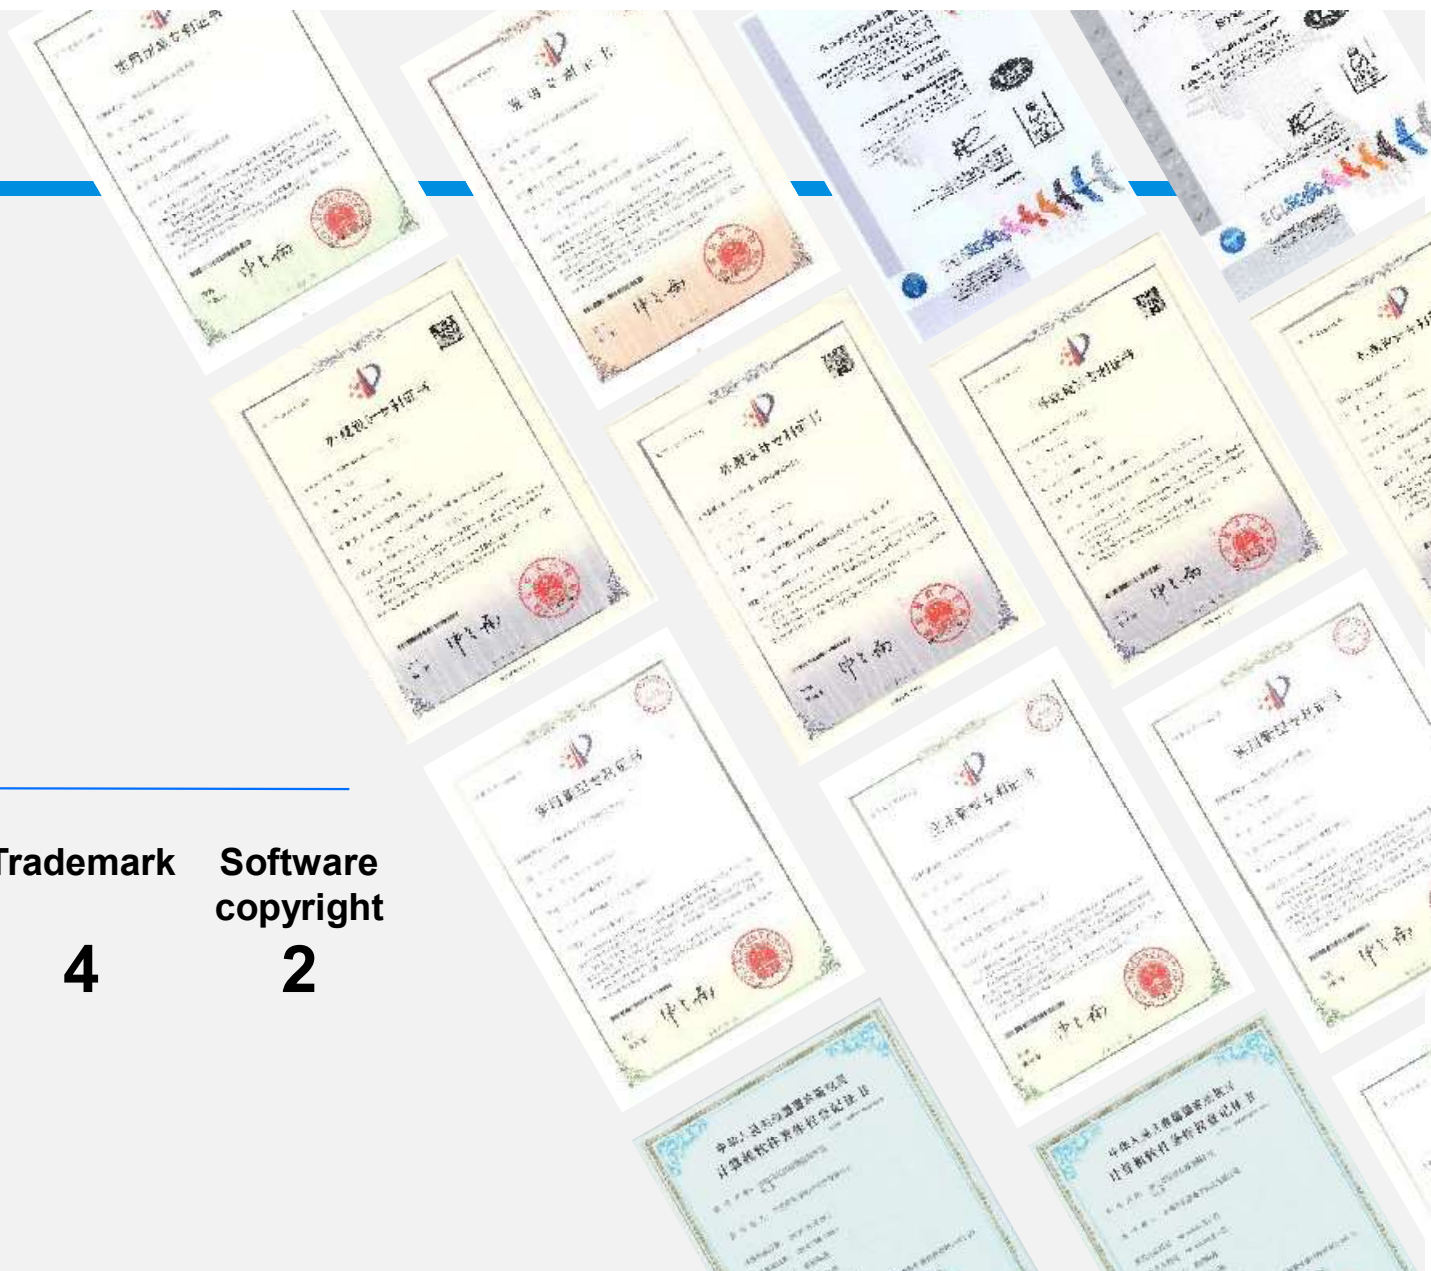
Trademark
4

Software copyright
2

实用新型专利证书

实用新型专利证书

外观设计专利证书

外观设计专利证书

外观设计专利证书

实用新型专利证书

实用新型专利证书

实用新型专利证书

中华人民共和国国家版权局
计算机软件著作权登记证书

中华人民共和国国家版权局
计算机软件著作权登记证书